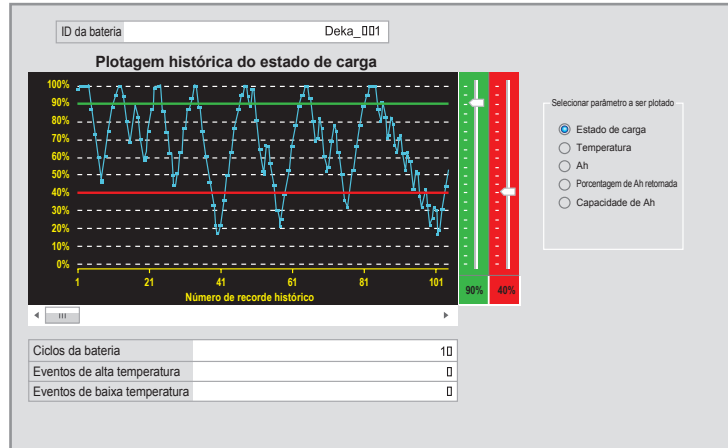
ID da bateria Deka_001

Plotagem histórica do estado de carga

100%
90%
80%
70%
60%
50%
40%
30%
20%
10%
0%

1 21 41 61 81 101

Número de recorde histórico

90% 40%

Selecionar parâmetro a ser plotado

Estado de carga
Temperatura
Ah
Porcentagem de Ah retomada
Capacidade de Ah

| Ciclos da bateria | 10 |
|---|---|
| Eventos de alta temperatura | 0 |
| Eventos de baixa temperatura | 0 |